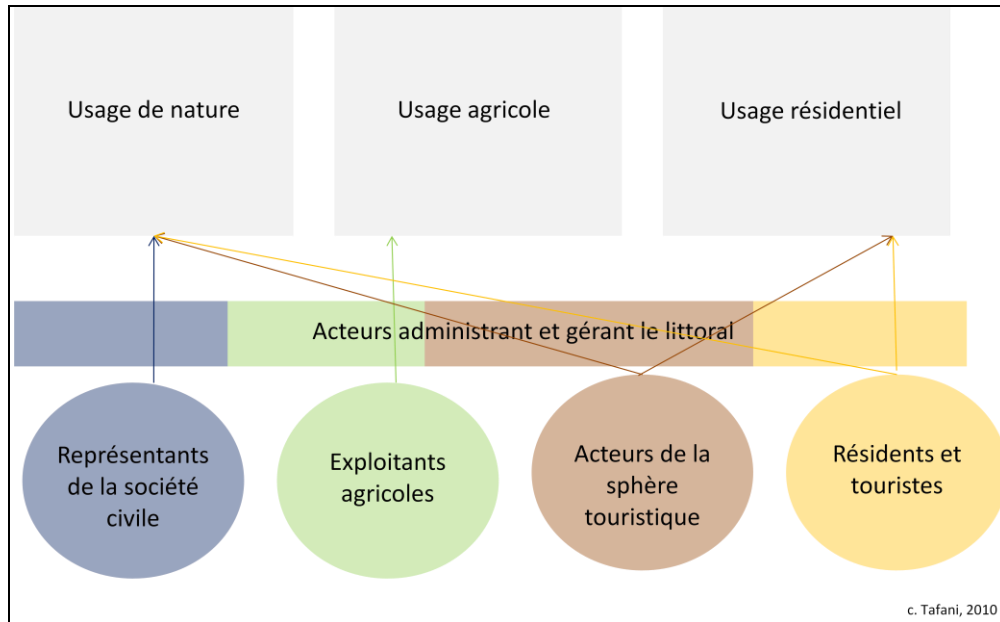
Usage de nature

Usage agricole

Usage résidentiel

Acteurs administrant et gérant le littoral

Représentants de la société civile

Exploitants agricoles

Acteurs de la sphère touristique

Résidents et touristes

c. Tafani, 2010